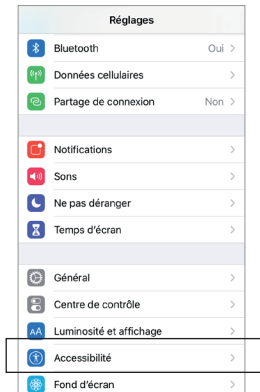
Réglages

Bluetooth Oui >

Données cellulaires >

Partage de connexion Non >

Notifications >

Sons >

Ne pas déranger >

Temps d'écran >

Général >

Centre de contrôle >

Luminosité et affichage >

Accessibilité >

Fond d'écran >

AA